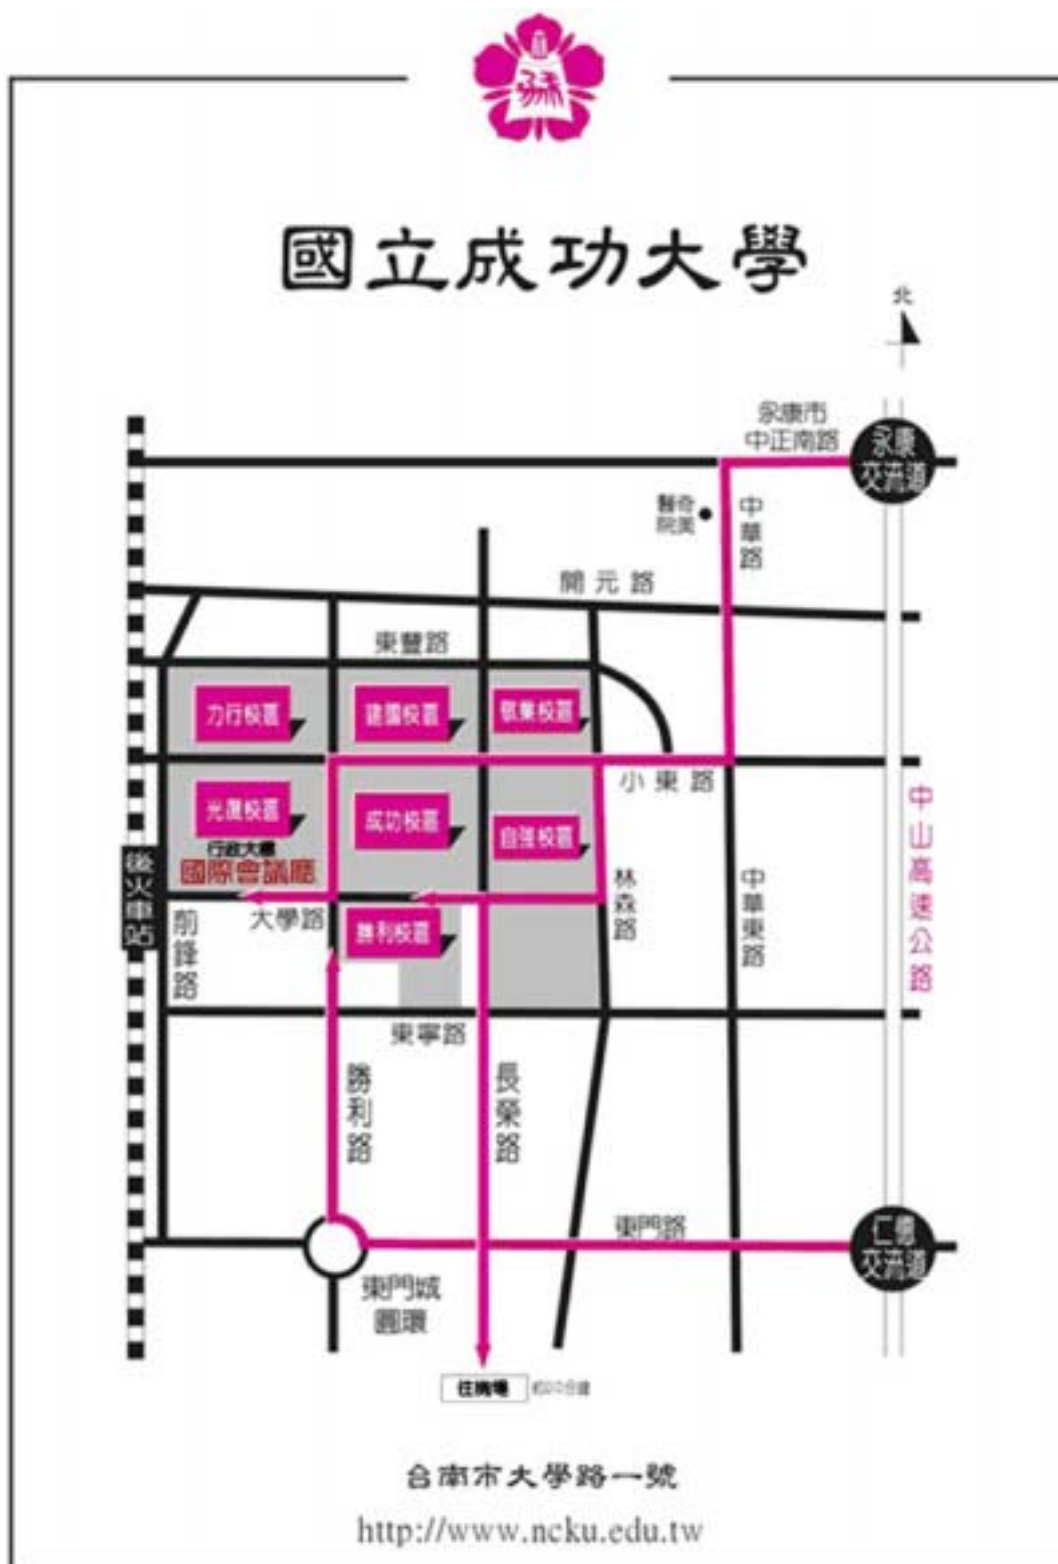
國立成功大學

北

永康市中正南路

永康交流道

醫學院

中華路

開元路

東豐路

力行校區

建國校區

敬業校區

小東路

光復校區

成功校區

自強校區

中山高速公路

行政大樓

國際會議廳

後火車站

前鋒路

大學路

勝利校區

林森路

中華東路

東寧路

勝利路

長榮路

東門路

仁德交流道

東門城圓環

往機場 約20分鐘

台南市大學路一號

http://www.ncku.edu.tw